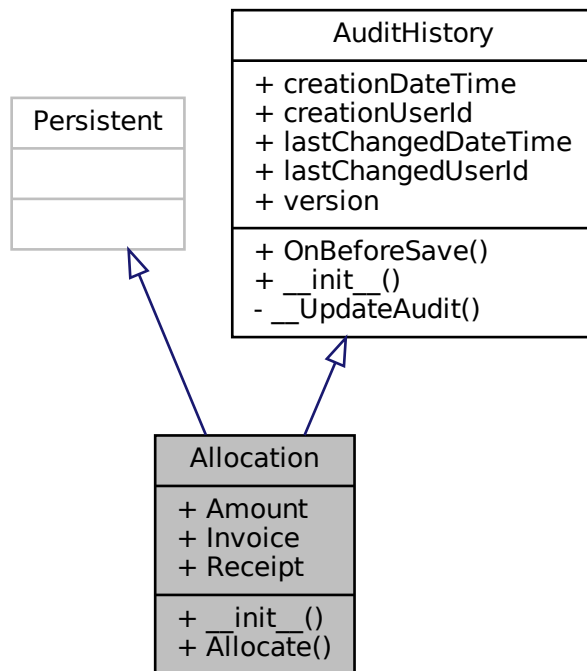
Persistent

AuditHistory

+ creationDateTime
+ creationUserId
+ lastChangedDateTime
+ lastChangedUserId
+ version

+ OnBeforeSave()
+ \_\_init\_\_()
- \_\_UpdateAudit()

Allocation

+ Amount
+ Invoice
+ Receipt

+ \_\_init\_\_()
+ Allocate()